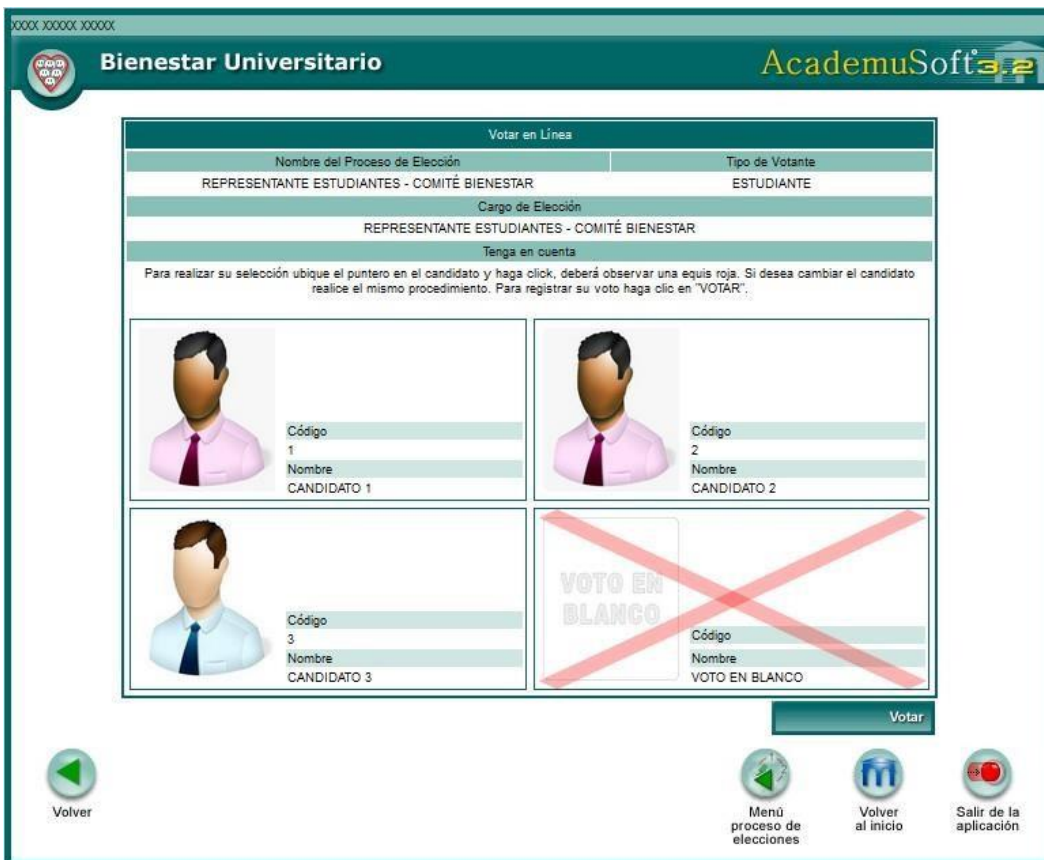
XXXX XXXXX XXXXX

Bienestar Universitario

AcademuSoft3.2

Votar en Línea

| Nombre del Proceso de Elección | Tipo de Votante |
|---|---|
| REPRESENTANTE ESTUDIANTES - COMITÉ BIENESTAR | ESTUDIANTE |

Cargo de Elección

REPRESENTANTE ESTUDIANTES - COMITÉ BIENESTAR

Tenga en cuenta

Para realizar su selección ubique el puntero en el candidato y haga click, deberá observar una equis roja. Si desea cambiar el candidato realice el mismo procedimiento. Para registrar su voto haga clic en "VOTAR".

Código
1
Nombre
CANDIDATO 1

Código
2
Nombre
CANDIDATO 2

Código
3
Nombre
CANDIDATO 3

VOTO EN BLANCO

Código
Nombre
VOTO EN BLANCO

Votar

Volver

Menú proceso de elecciones

Volver al inicio

Salir de la aplicación